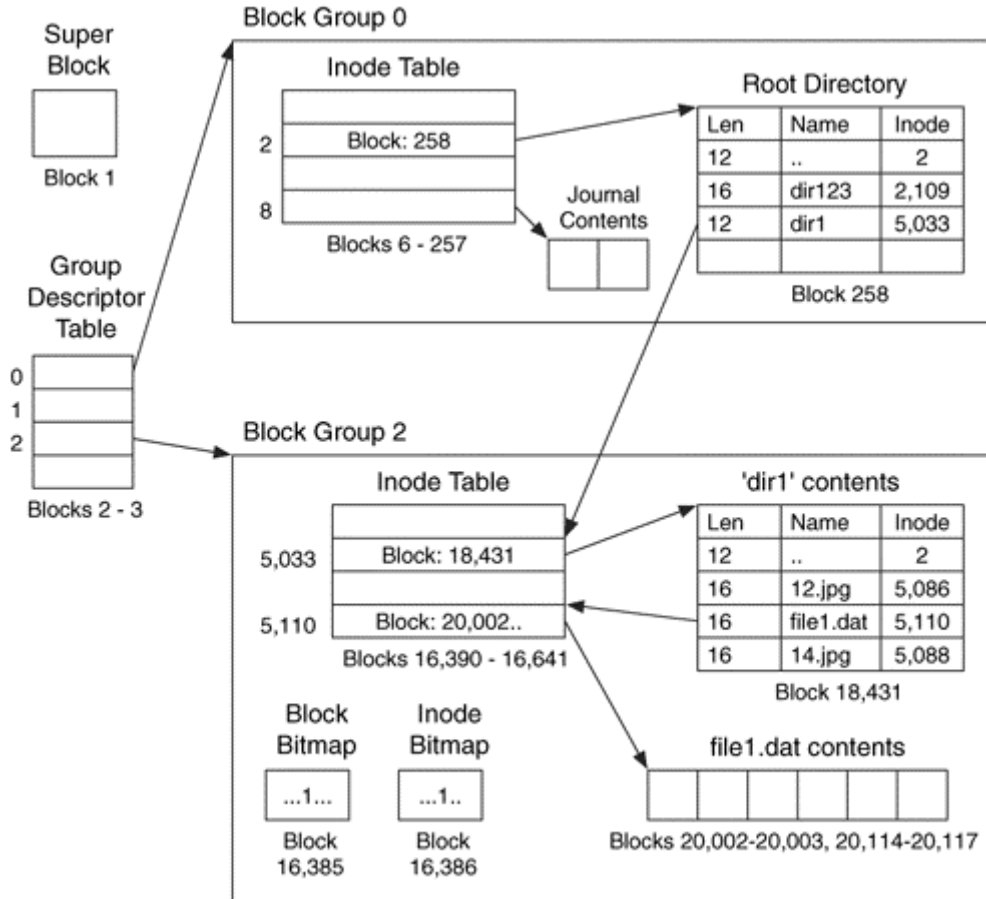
Super Block

Block 1

Group Descriptor Table

0
1
2

Blocks 2 - 3

Block Group 0

Inode Table

2 Block: 258

8

Blocks 6 - 257

Journal Contents

Root Directory

| Len | Name | Inode |
|---|---|---|
| 12 | .. | 2 |
| 16 | dir123 | 2,109 |
| 12 | dir1 | 5,033 |
| | | |

Block 258

Block Group 2

Inode Table

5,033 Block: 18,431

5,110 Block: 20,002..

Blocks 16,390 - 16,641

'dir1' contents

| Len | Name | Inode |
|---|---|---|
| 12 | .. | 2 |
| 16 | 12.jpg | 5,086 |
| 16 | file1.dat | 5,110 |
| 16 | 14.jpg | 5,088 |

Block 18,431

Block Bitmap

...1...

Block 16,385

Inode Bitmap

...1..

Block 16,386

file1.dat contents

Blocks 20,002-20,003, 20,114-20,117